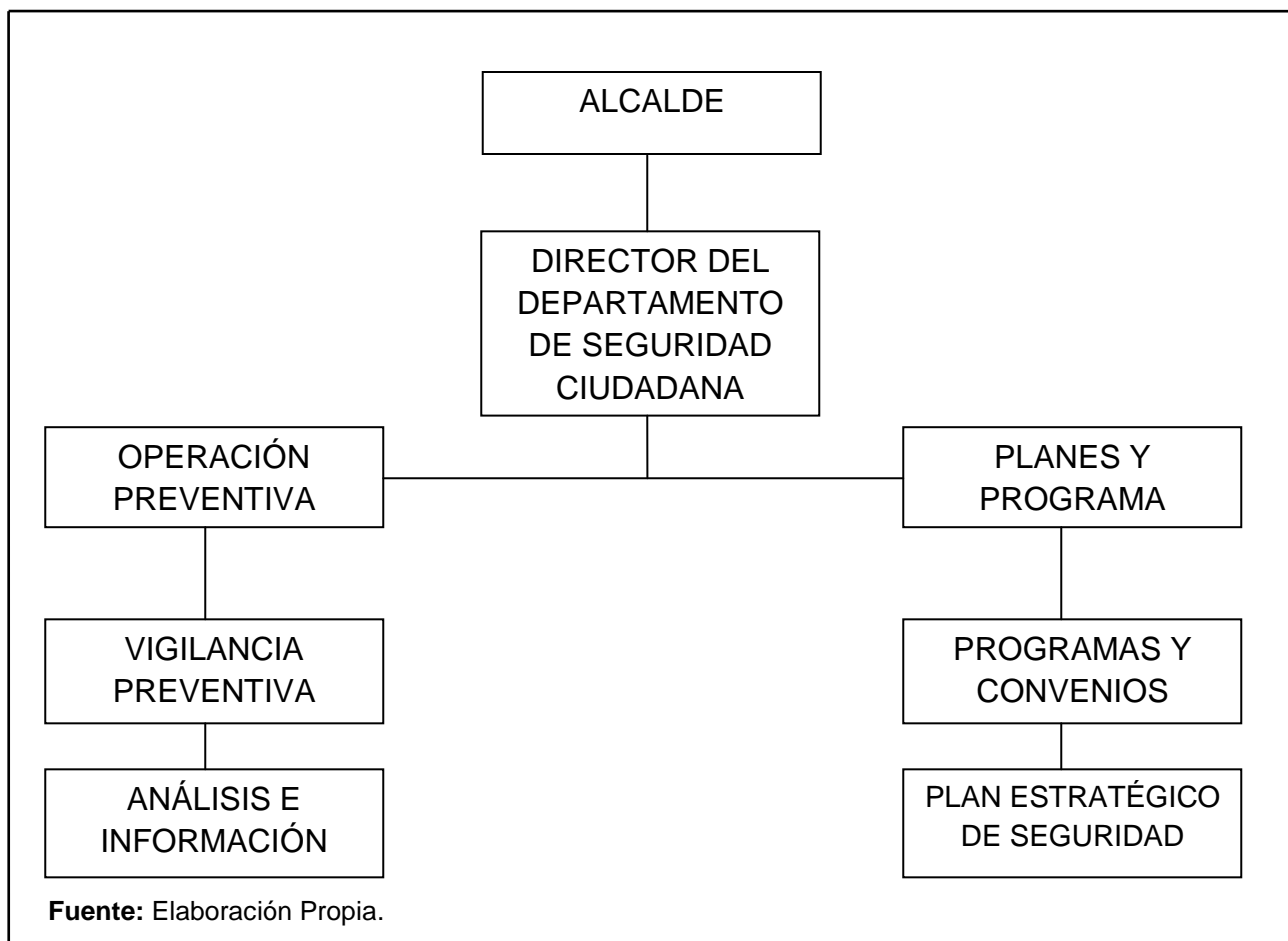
ALCALDE

DIRECTOR DEL DEPARTAMENTO DE SEGURIDAD CIUDADANA

OPERACIÓN PREVENTIVA

PLANES Y PROGRAMA

VIGILANCIA PREVENTIVA

PROGRAMAS Y CONVENIOS

ANÁLISIS E INFORMACIÓN

PLAN ESTRATÉGICO DE SEGURIDAD

**Fuente:** Elaboración Propia.